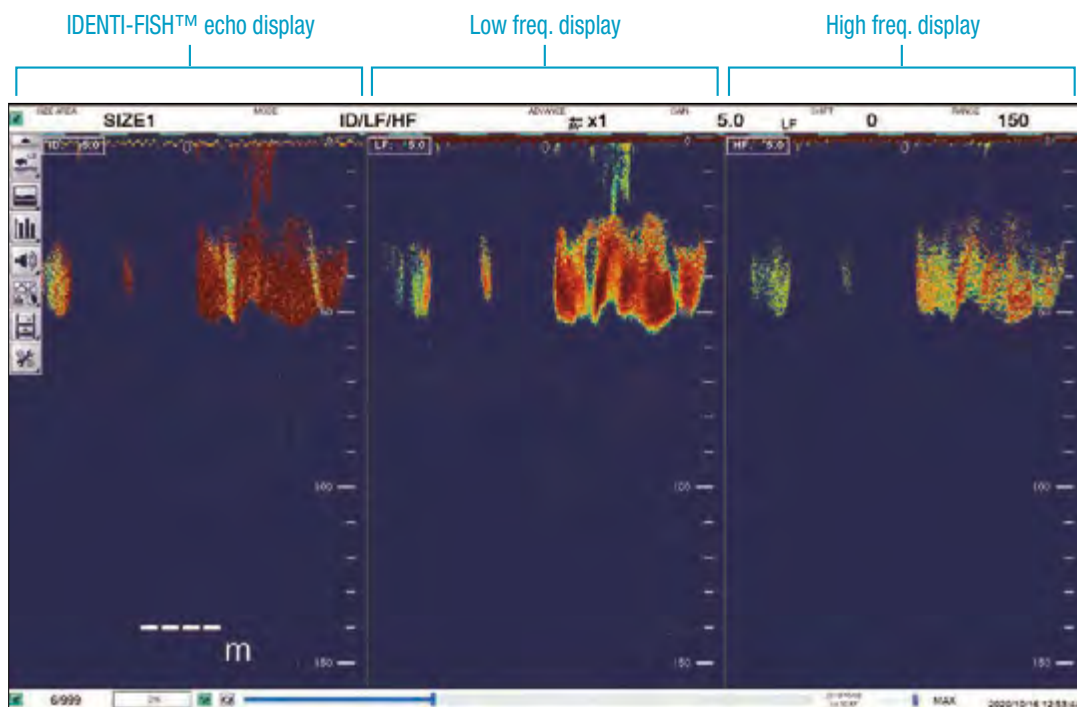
IDENTI-FISH™ echo display

Low freq. display

High freq. display

SIZE AREA SIZE1 MODE ID/LF/HF ADVANCE x1 GAIN 5.0 LF SHIFT 0 RANGE 150

ID: 5.0 0 0 50 100 150

LF: 5.0 0 0 50 100 150

HF: 5.0 0 0 50 100 150

m

6/999 MAX 2020/10/16 12:53:4